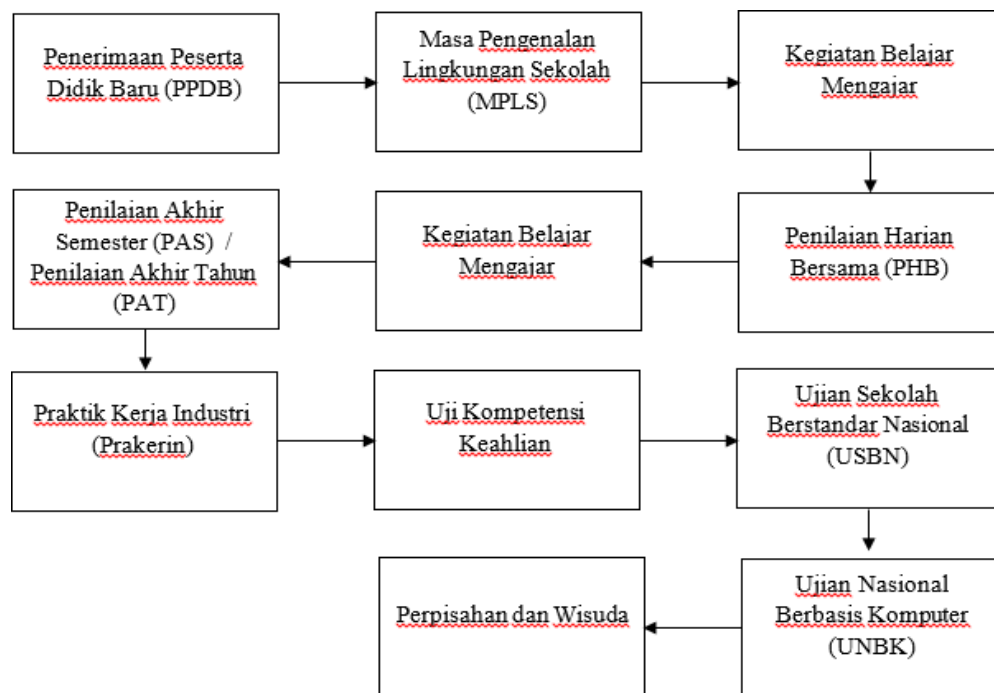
Penerimaan Peserta Didik Baru (PPDB)

Masa Pengenalan Lingkungan Sekolah (MPLS)

Kegiatan Belajar Mengajar

Penilaian Harian Bersama (PHB)

Kegiatan Belajar Mengajar

Penilaian Akhir Semester (PAS) / Penilaian Akhir Tahun (PAT)

Praktik Kerja Industri (Prakerin)

Uji Kompetensi Keahlian

Ujian Sekolah Berstandar Nasional (USBN)

Ujian Nasional Berbasis Komputer (UNBK)

Perpisahan dan Wisuda